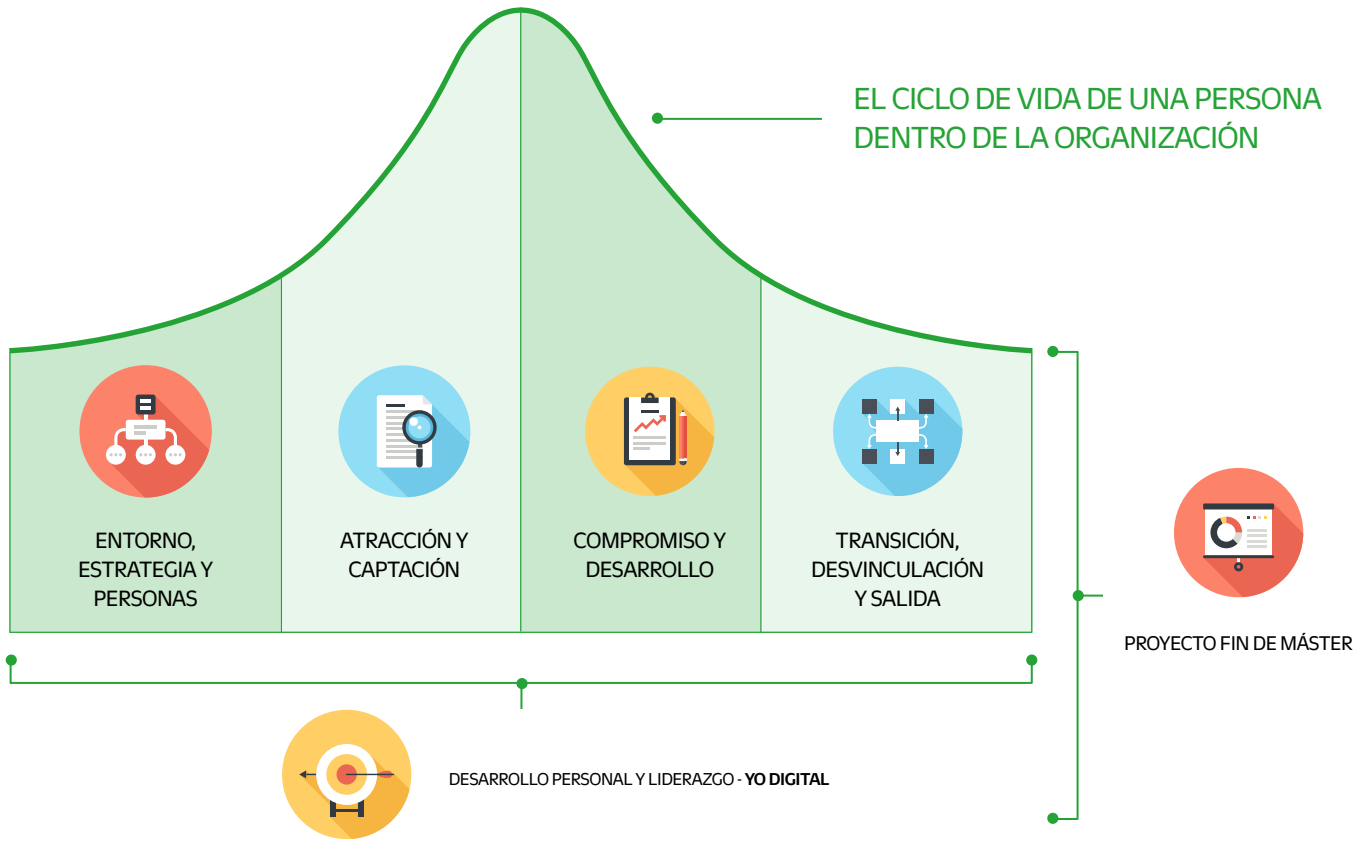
EL CICLO DE VIDA DE UNA PERSONA DENTRO DE LA ORGANIZACIÓN

ENTORNO, ESTRATEGIA Y PERSONAS

ATRACCIÓN Y CAPTACIÓN

COMPROMISO Y DESARROLLO

TRANSICIÓN, DESVINCULACIÓN Y SALIDA

PROYECTO FIN DE MÁSTER

DESARROLLO PERSONAL Y LIDERAZGO - **YO DIGITAL**